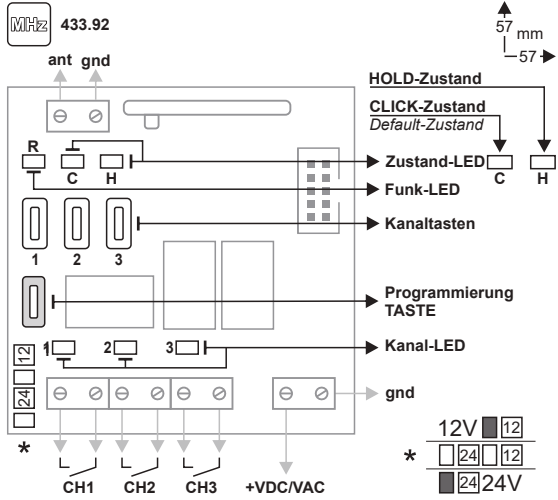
MHz 433.92

57 mm
57

ant gnd

HOLD-Zustand
CLICK-Zustand
Default-Zustand

R
C H
Zustand-LED
C H
Funk-LED

1 2 3
Kanaltasten

Programmierung
TASTE

1 2 3
Kanal-LED

12
24

gnd

*

CH1 CH2 CH3 +VDC/VAC

12V 12
* 24 12
24 24V